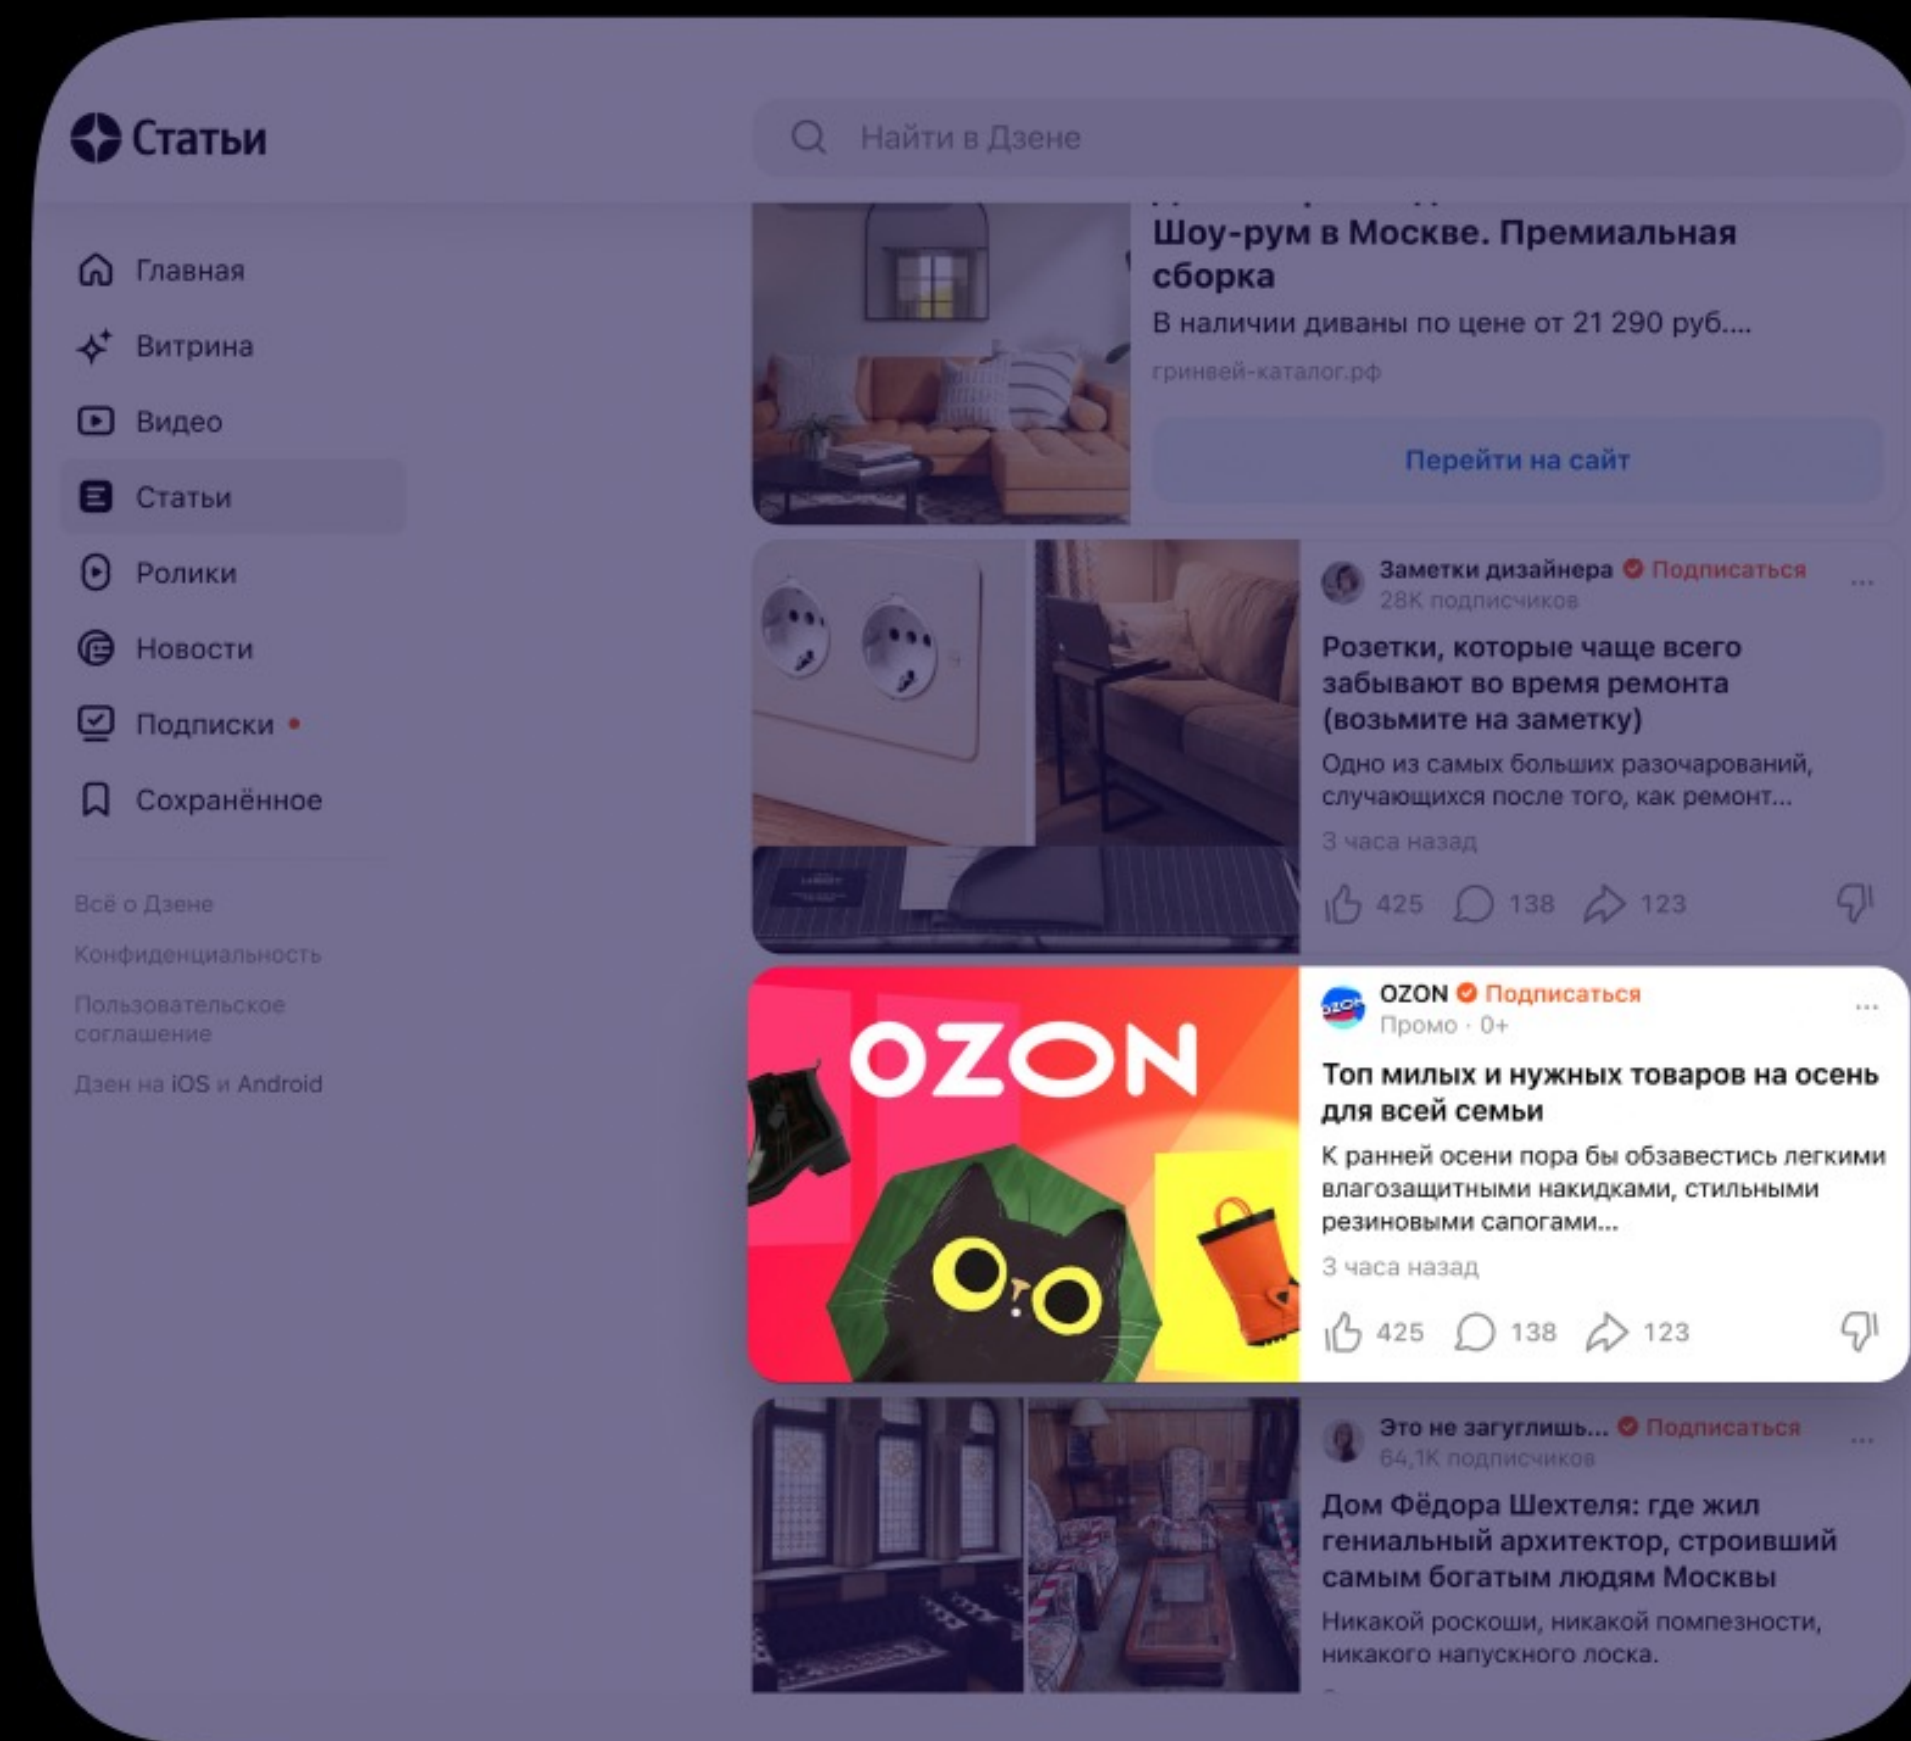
Статьи

Найти в Дзене

Главная
Витрина
Видео
Статьи
Ролики
Новости
Подписки
Сохранённое

Всё о Дзене
Конфиденциальность
Пользовательское соглашение
Дзен на iOS и Android

Шоу-рум в Москве. Премиальная сборка
В наличии диваны по цене от 21 290 руб....
гринвей-каталог.рф
Перейти на сайт

Заметки дизайнера Подписаться
28К подписчиков
Розетки, которые чаще всего забывают во время ремонта (возьмите на заметку)
Одно из самых больших разочарований, случающихся после того, как ремонт...
3 часа назад
425 138 123

OZON
OZON Подписаться
Промо · 0+
Топ милых и нужных товаров на осень для всей семьи
К ранней осени пора бы обзавестись легкими влагозащитными накидками, стильными резиновыми сапогами...
3 часа назад
425 138 123

Это не загуглишь... Подписаться
64,1К подписчиков
Дом Фёдора Шехтеля: где жил гениальный архитектор, строивший самым богатым людям Москвы
Никакой роскоши, никакой помпезности, никакого напускного лоска.